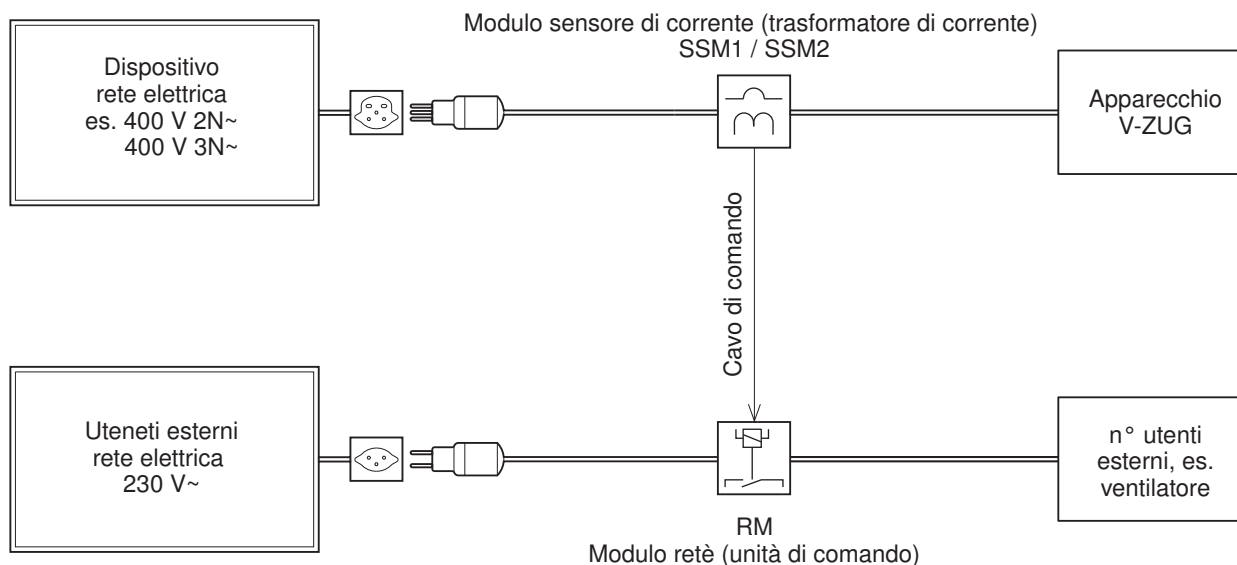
Modulo sensore di corrente (trasformatore di corrente)
SSM1 / SSM2

Dispositivo
rete elettrica
es. 400 V 2N~
400 V 3N~

Apparecchio
V-ZUG

Cavo di comando

Uteneti esterni
rete elettrica
230 V~

n° utenti
esterni, es.
ventilatore

RM
Modulo retè (unità di comando)